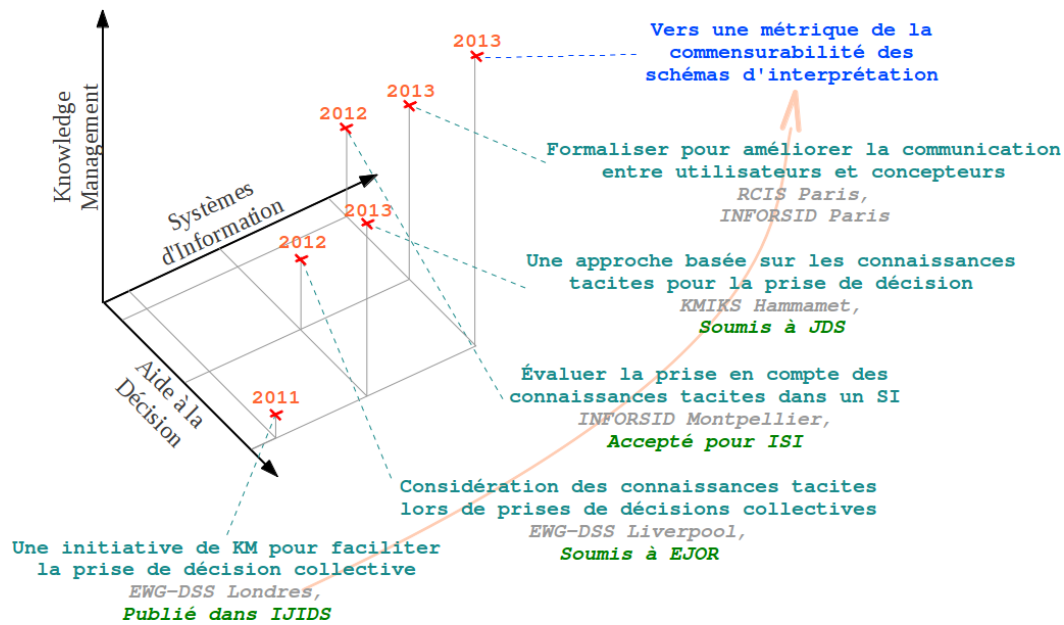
Vers une métrique de la commensurabilité des schémas d'interprétation

2013

2013

2012

Knowledge Management

Systèmes d'Information

2013

2012

Formaliser pour améliorer la communication entre utilisateurs et concepteurs
RCIS Paris,
INFORSID Paris

Une approche basée sur les connaissances tacites pour la prise de décision
KMIKS Hammamet,
Soumis à JDS

Aide à la Décision

2011

Évaluer la prise en compte des connaissances tacites dans un SI
INFORSID Montpellier,
Accepté pour ISI

Considération des connaissances tacites lors de prises de décisions collectives
EWG-DSS Liverpool,
Soumis à EJOR

Une initiative de KM pour faciliter la prise de décision collective
EWG-DSS Londres,
Publié dans IJIDS